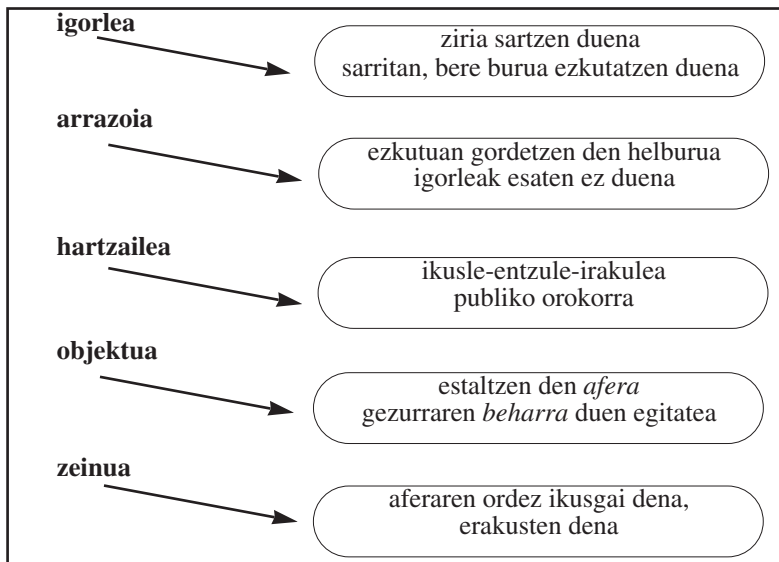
**igorlea**

ziria sartzen duena
sarritan, bere burua ezkutatzen duena

**arrazoia**

ezkutuan gordetzen den helburua
igorleak esaten ez duena

**hartzailea**

ikusle-entzule-irakulea
publiko orokorra

**objektua**

estaltzen den *afera*
gezurraren *beharra* duen egitatea

**zeinua**

aferaren ordez ikusgai dena,
erakusten dena